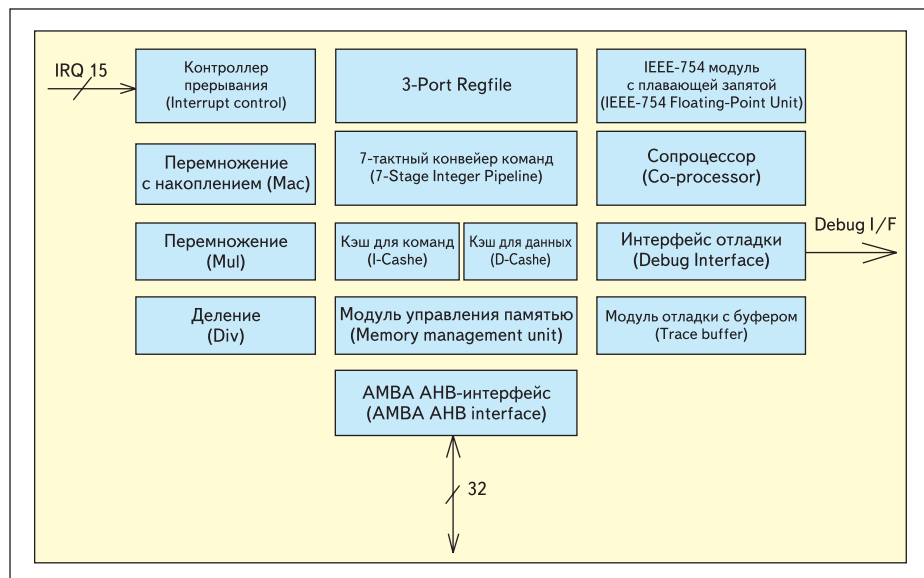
IRQ 15

Контроллер прерывания (Interrupt control)

3-Port Regfile

IEEE-754 модуль с плавающей запятой (IEEE-754 Floating-Point Unit)

Перемножение с накоплением (Mac)

7-тактный конвейер команд (7-Stage Integer Pipeline)

Сопроцессор (Co-processor)

Перемножение (Mul)

Кэш для команд (I-Cashe)

Кэш для данных (D-Cashe)

Интерфейс отладки (Debug Interface)

Debug I/F

Деление (Div)

Модуль управления памятью (Memory management unit)

Модуль отладки с буфером (Trace buffer)

AMBA AHB-интерфейс (AMBA AHB interface)

32